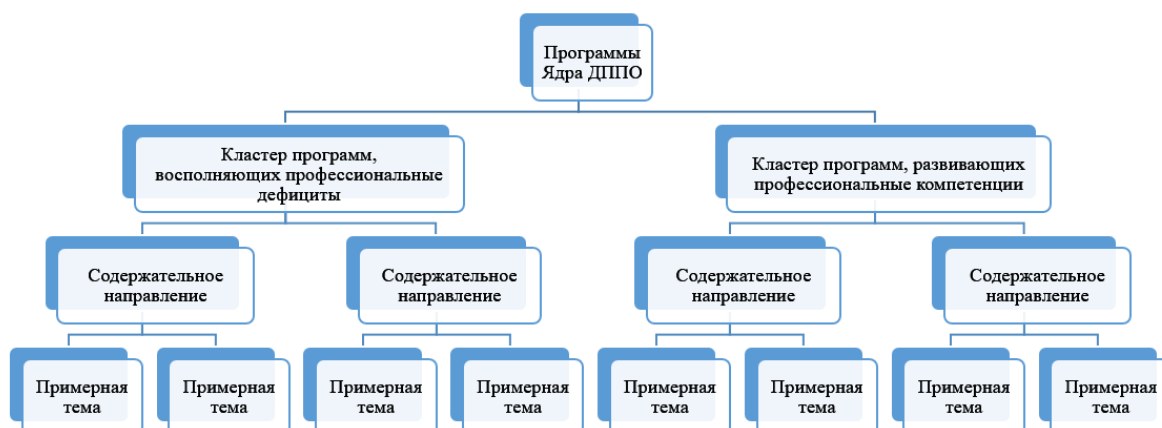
Программы Ядра ДППО

Кластер программ, восполняющих профессиональные дефициты

Кластер программ, развивающих профессиональные компетенции

Содержательное направление

Содержательное направление

Содержательное направление

Содержательное направление

Примерная тема

Примерная тема

Примерная тема

Примерная тема

Примерная тема

Примерная тема

Примерная тема

Примерная тема